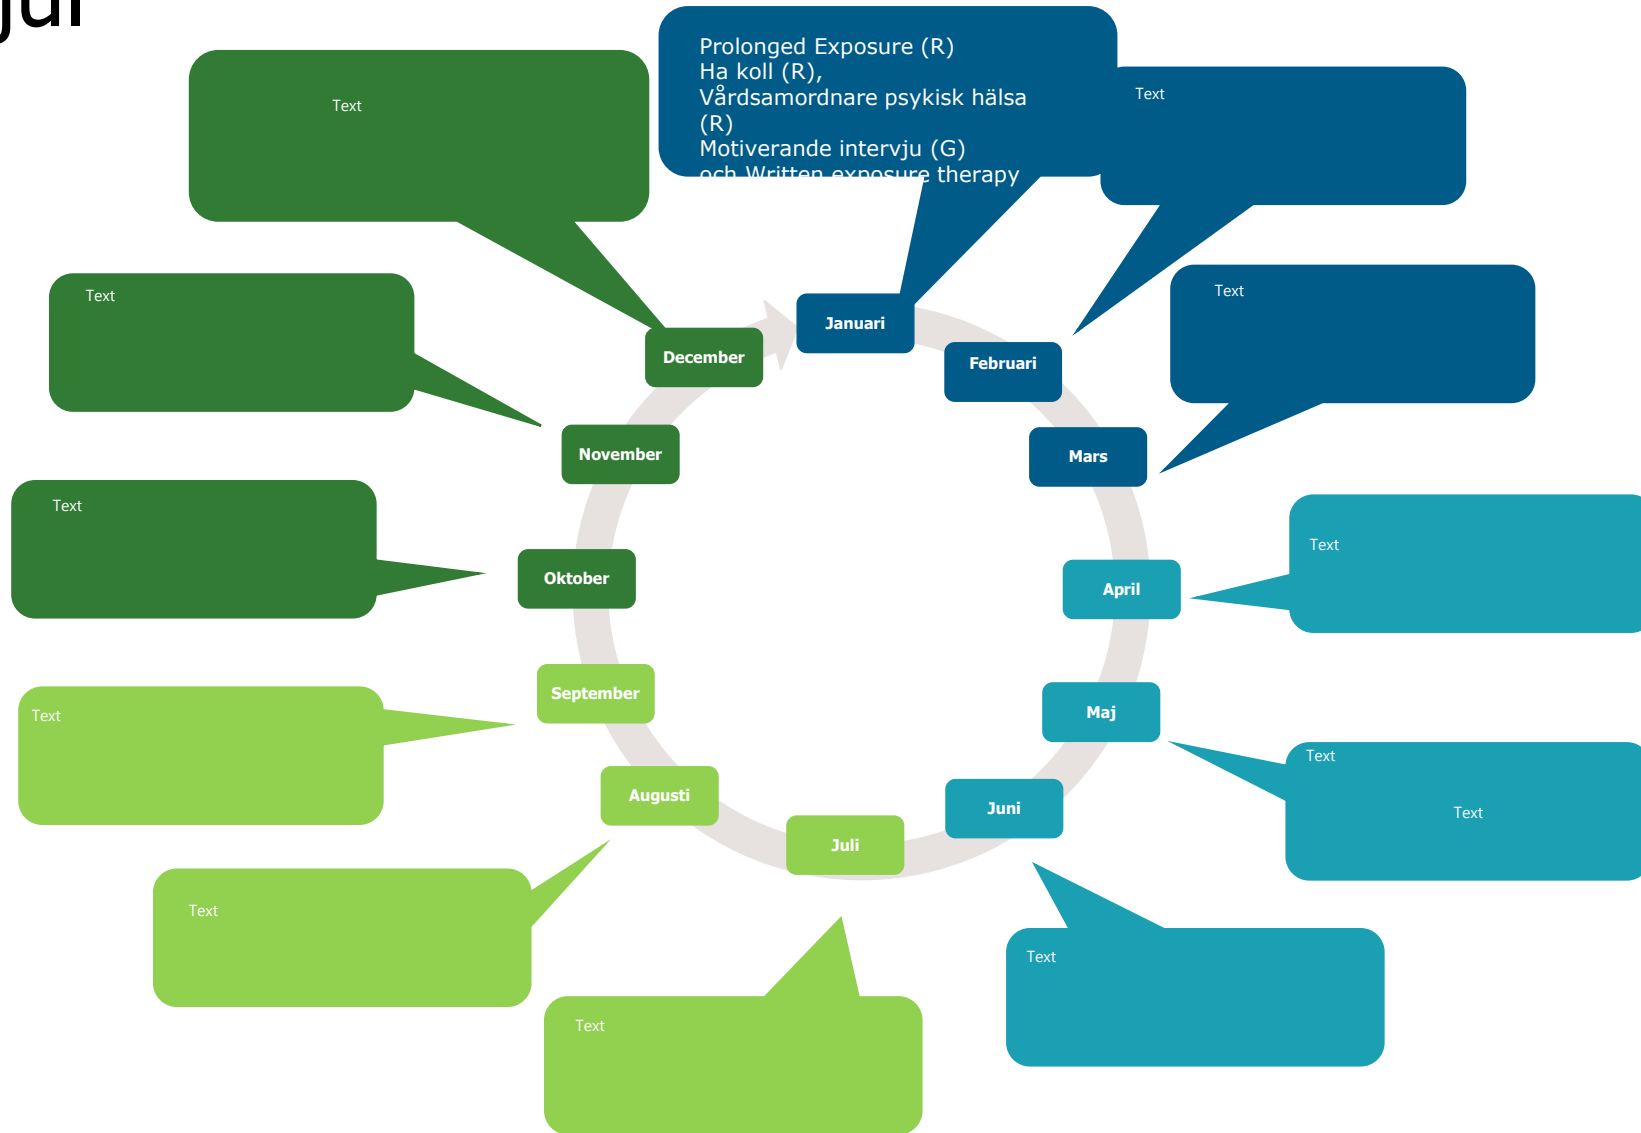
jul

Prolonged Exposure (R)
Ha koll (R),
Vårdsamordnare psykisk hälsa (R)
Motiverande intervju (G)
och Written exposure therapy

Text

Text

Text

Text

Text

Januari

Februari

Mars

April

Maj

Juni

Juli

Augusti

September

Oktober

November

December

Text

Text

Text

Text

Text

Text

Text

Text

Text